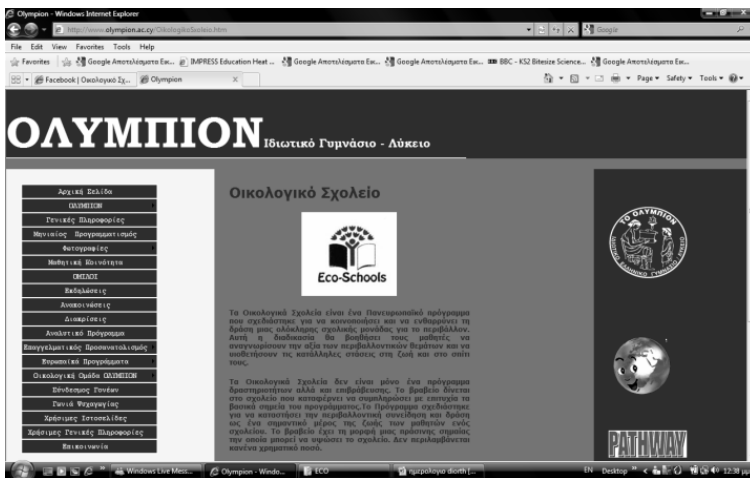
Olympion - Windows Internet Explorer

http://www.olympion.ac.cy/OikologikoSxoleio.htm

Google

File Edit View Favorites Tools Help

Favorites | Google Αποτελέσματα Εικ... | IMPRESS Education Heat ... | Google Αποτελέσματα Εικ... | Google Αποτελέσματα Εικ... | BBC - KS2 Bitesize Science... | Google Αποτελέσματα Εικ...

Facebook | Οικολογικό Σχ... | Olympion

Page ▾ Safety ▾ Tools ▾

ΟΛΥΜΠΙΟΝ Ιδιωτικό Γυμνάσιο - Λύκειο

Αρχική Σελίδα
ΟΛΥΜΠΙΟΝ
Γενικές Πληροφορίες
Μηνιαίος Προγραμματισμός
Φωτογραφίες
Μαθητική Κοινότητα
ΟΜΙΛΟΙ
Εκδηλώσεις
Ανακοινώσεις
Διακρίσεις
Αναλυτικό Πρόγραμμα
Επαγγελματικός Προσανατολισμός
Ευρωπαϊκά Προγράμματα
Οικολογική Ομάδα ΟΛΥΜΠΙΟΝ
Σύνδεσμος Γονέων
Γωνιά Ψυχαγωγίας
Χρήσιμες Ιστοσελίδες
Χρήσιμες Γενικές Πληροφορίες
Επικοινωνία

Οικολογικό Σχολείο

Eco-Schools

Τα Οικολογικά Σχολεία είναι ένα Πανευρωπαϊκό πρόγραμμα που σχεδιάστηκε για να κινητοποιήσει και να ενθαρρύνει τη δράση μιας ολόκληρης σχολικής μονάδας για το περιβάλλον. Αυτή η διαδικασία θα βοηθήσει τους μαθητές να αναγνωρίσουν την αξία των περιβαλλοντικών θεμάτων και να υιοθετήσουν τις κατάλληλες στάσεις στη ζωή και στο σπίτι τους.

Τα Οικολογικά Σχολεία δεν είναι μόνο ένα πρόγραμμα δραστηριοτήτων αλλά και επιβράβευσης. Το βραβείο δίνεται στο σχολείο που καταφέρνει να συμπληρώσει με επιτυχία τα βασικά σημεία του προγράμματος.Το Πρόγραμμα σχεδιάστηκε για να καταστήσει την περιβαλλοντική συνείδηση και δράση ως ένα σημαντικό μέρος της ζωής των μαθητών ενός σχολείου. Το βραβείο έχει τη μορφή μιας πράσινης σημαίας την οποία μπορεί να υψώσει το σχολείο. Δεν περιλαμβάνεται κανένα χρηματικό ποσό.

ΤΟ ΟΛΥΜΠΙΟΝ

PATHWAY

Windows Live Mess... | Olympion - Windo... | ECO | ημερολογιο diorth [...

EN Desktop 12:38 μμ